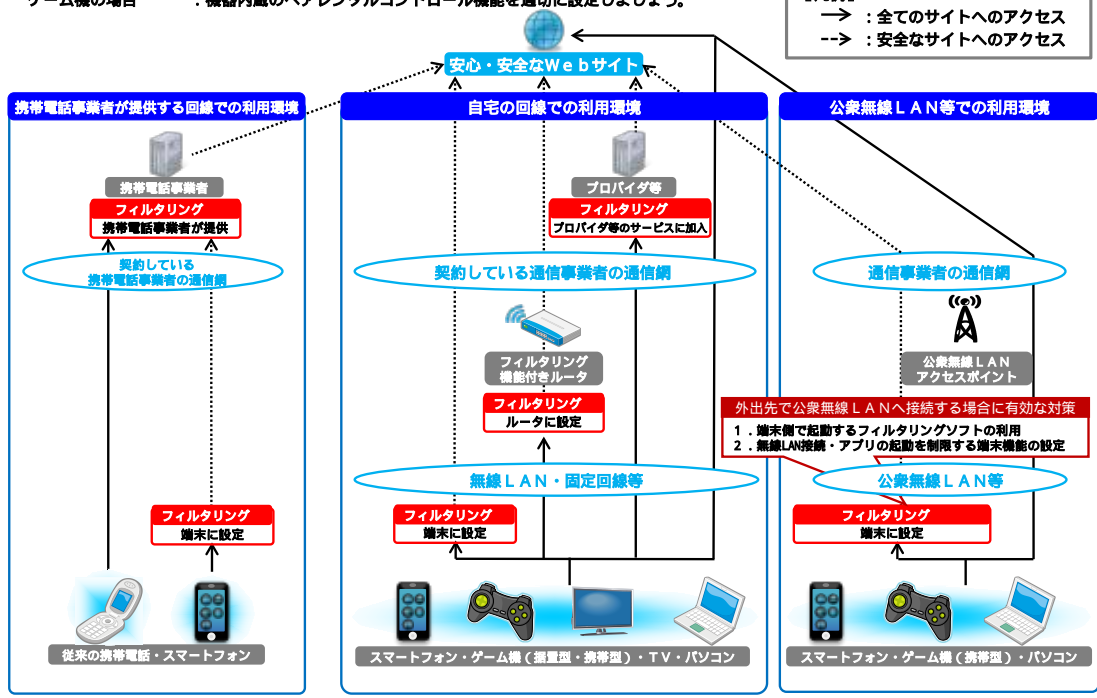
ゲーム機の場合　　：機器内蔵のペアレンタルコントロール機能を適切に設定しましょう。

→　：全てのサイトへのアクセス
-->　：安全なサイトへのアクセス

安心・安全なＷｅｂサイト

携帯電話事業者が提供する回線での利用環境

携帯電話事業者
フィルタリング
携帯電話事業者が提供
契約している
携帯電話事業者の通信網
フィルタリング
端末に設定
従来の携帯電話・スマートフォン

自宅の回線での利用環境

プロバイダ等
フィルタリング
プロバイダ等のサービスに加入
契約している通信事業者の通信網
フィルタリング
機能付きルータ
フィルタリング
ルータに設定
無線ＬＡＮ・固定回線等
フィルタリング
端末に設定
スマートフォン・ゲーム機（据置型・携帯型）・ＴＶ・パソコン

公衆無線ＬＡＮ等での利用環境

通信事業者の通信網
公衆無線ＬＡＮ
アクセスポイント
外出先で公衆無線ＬＡＮへ接続する場合に有効な対策
１．端末側で起動するフィルタリングソフトの利用
２．無線LAN接続・アプリの起動を制限する端末機能の設定
公衆無線ＬＡＮ等
フィルタリング
端末に設定
スマートフォン・ゲーム機（携帯型）・パソコン